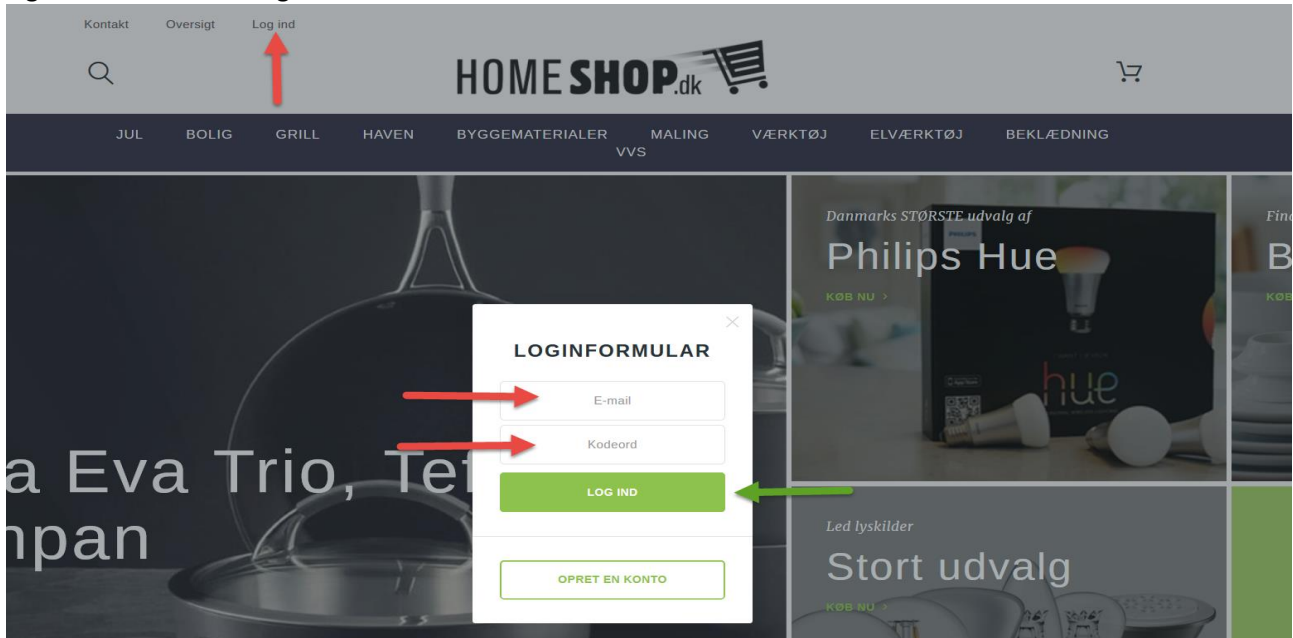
Kontakt Oversigt Log ind

HOMESHOP.dk

JUL BOLIG GRILL HAVEN BYGGEMATERIALER MALING VÆRKTØJ ELVÆRKTØJ BEKLÆDNING VVS

Danmarks STØRSTE udvalg af

Philips Hue

KØB NU >

PHILIPS

hue

Fin

B

KØB

a Eva Trio, Te
npan

LOGINFORMULAR

E-mail

Kodeord

LOG IND

OPRET EN KONTO

Led lyskilder

Stort udvalg

KØB NU >